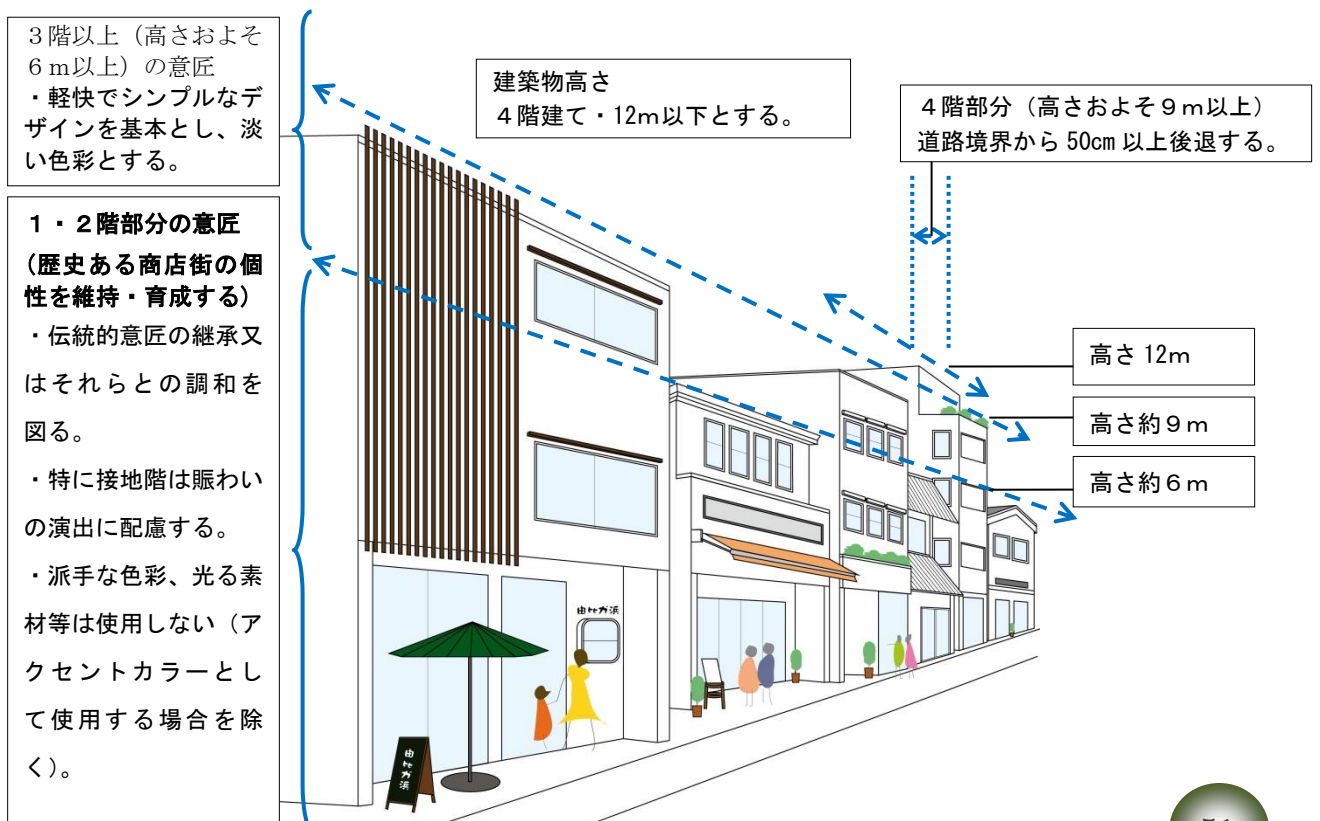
３階以上（高さおよそ６ｍ以上）の意匠
・軽快でシンプルなデザインを基本とし、淡い色彩とする。

１・２階部分の意匠
(歴史ある商店街の個性を維持・育成する)
・伝統的意匠の継承又はそれらとの調和を図る。
・特に接地階は賑わいの演出に配慮する。
・派手な色彩、光る素材等は使用しない（アクセントカラーとして使用する場合を除く）。

建築物高さ
４階建て・12m以下とする。

４階部分（高さおよそ９ｍ以上）
道路境界から 50cm 以上後退する。

高さ 12m

高さ約９ｍ

高さ約６ｍ

由比ガ浜

由比ガ浜

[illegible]